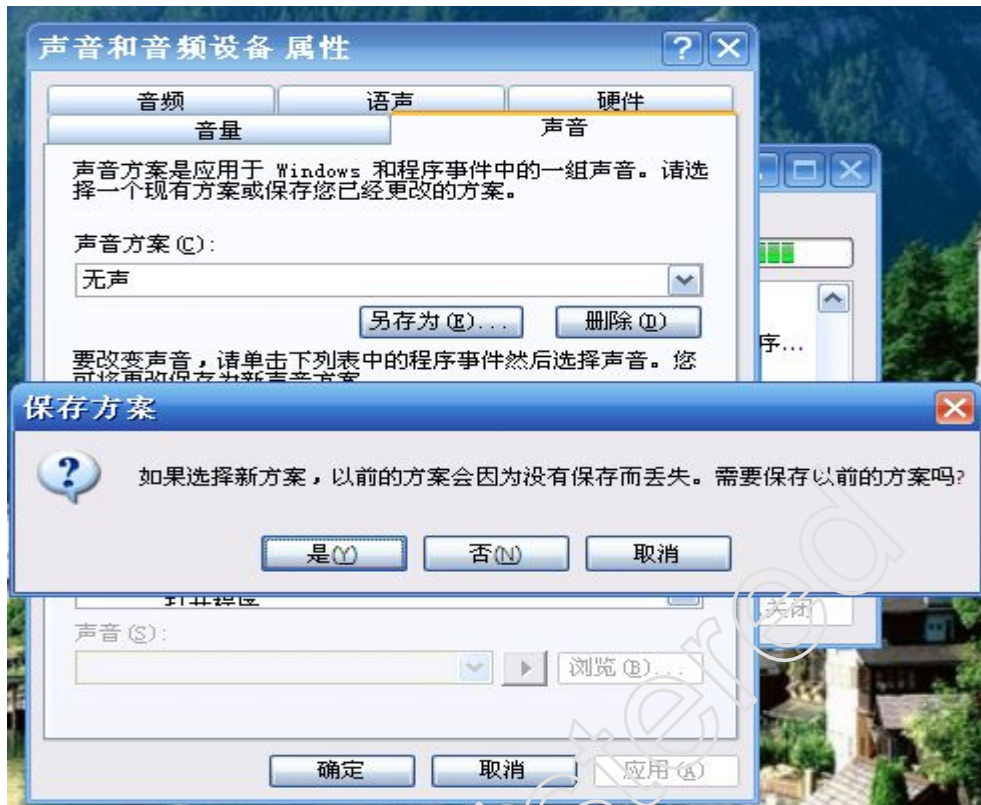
声音和音频设备 属性

音频 语声 硬件
音量 声音

声音方案是应用于 Windows 和程序事件中的一组声音。请选择一个现有方案或保存您已经更改的方案。

声音方案(C):
无声

另存为(E)... 删除(D)

要改变声音，请单击下列表中的程序事件然后选择声音。您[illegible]

序...

保存方案

如果选择新方案，以前的方案会因为没有保存而丢失。需要保存以前的方案吗?

是(Y) 否(N) 取消

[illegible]

声音(S):

浏览(B)...

关闭

确定 取消 应用(A)